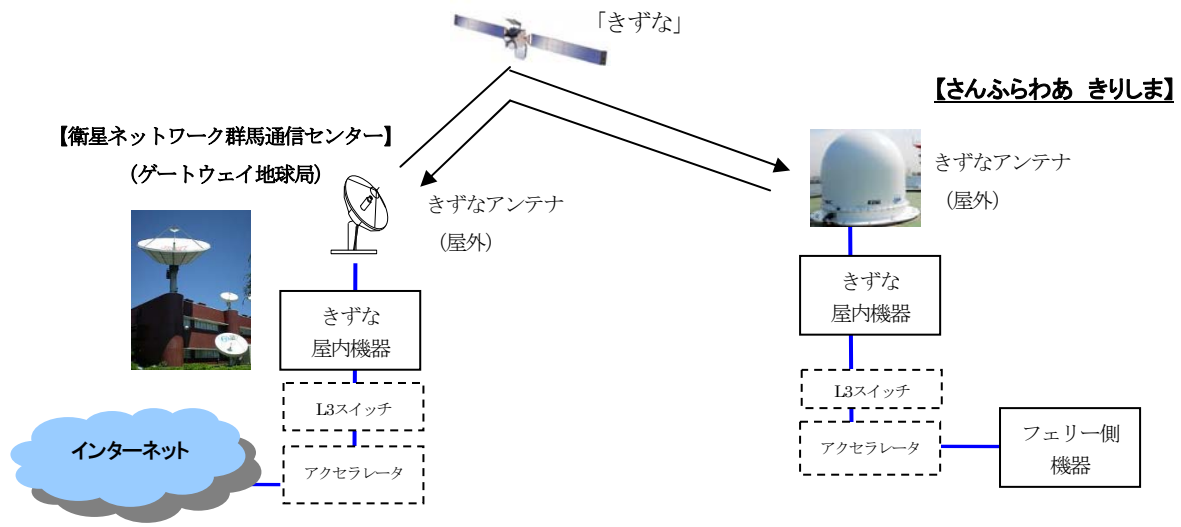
「きずな」

【さんふらわあ　きりしま】

【衛星ネットワーク群馬通信センター】
（ゲートウェイ地球局）

きずなアンテナ
（屋外）

きずなアンテナ
（屋外）

きずな
屋内機器

L3スイッチ

アクセラレータ

インターネット

きずな
屋内機器

L3スイッチ

アクセラレータ

フェリー側
機器